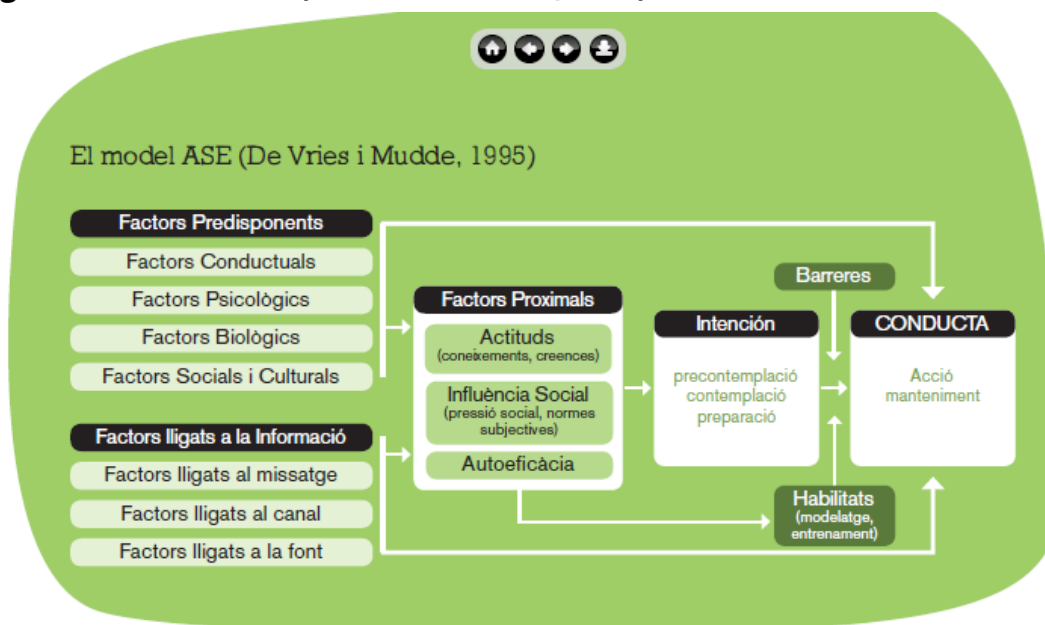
El model ASE (De Vries i Mudde, 1995)

Factors Predisponents
Factors Conductuals
Factors Psicològics
Factors Biològics
Factors Socials i Culturals

Factors lligats a la Informació
Factors lligats al missatge
Factors lligats al canal
Factors lligats a la font

Factors Proximals
Actituds
(coneixements, creences)
Influència Social
(pressió social, normes subjectives)
Autoeficàcia

Intención
precontemplació
contemplació
preparació

Barreres

CONDUCTA
Acció
manteniment

Habilitats
(modelatge, entrenament)